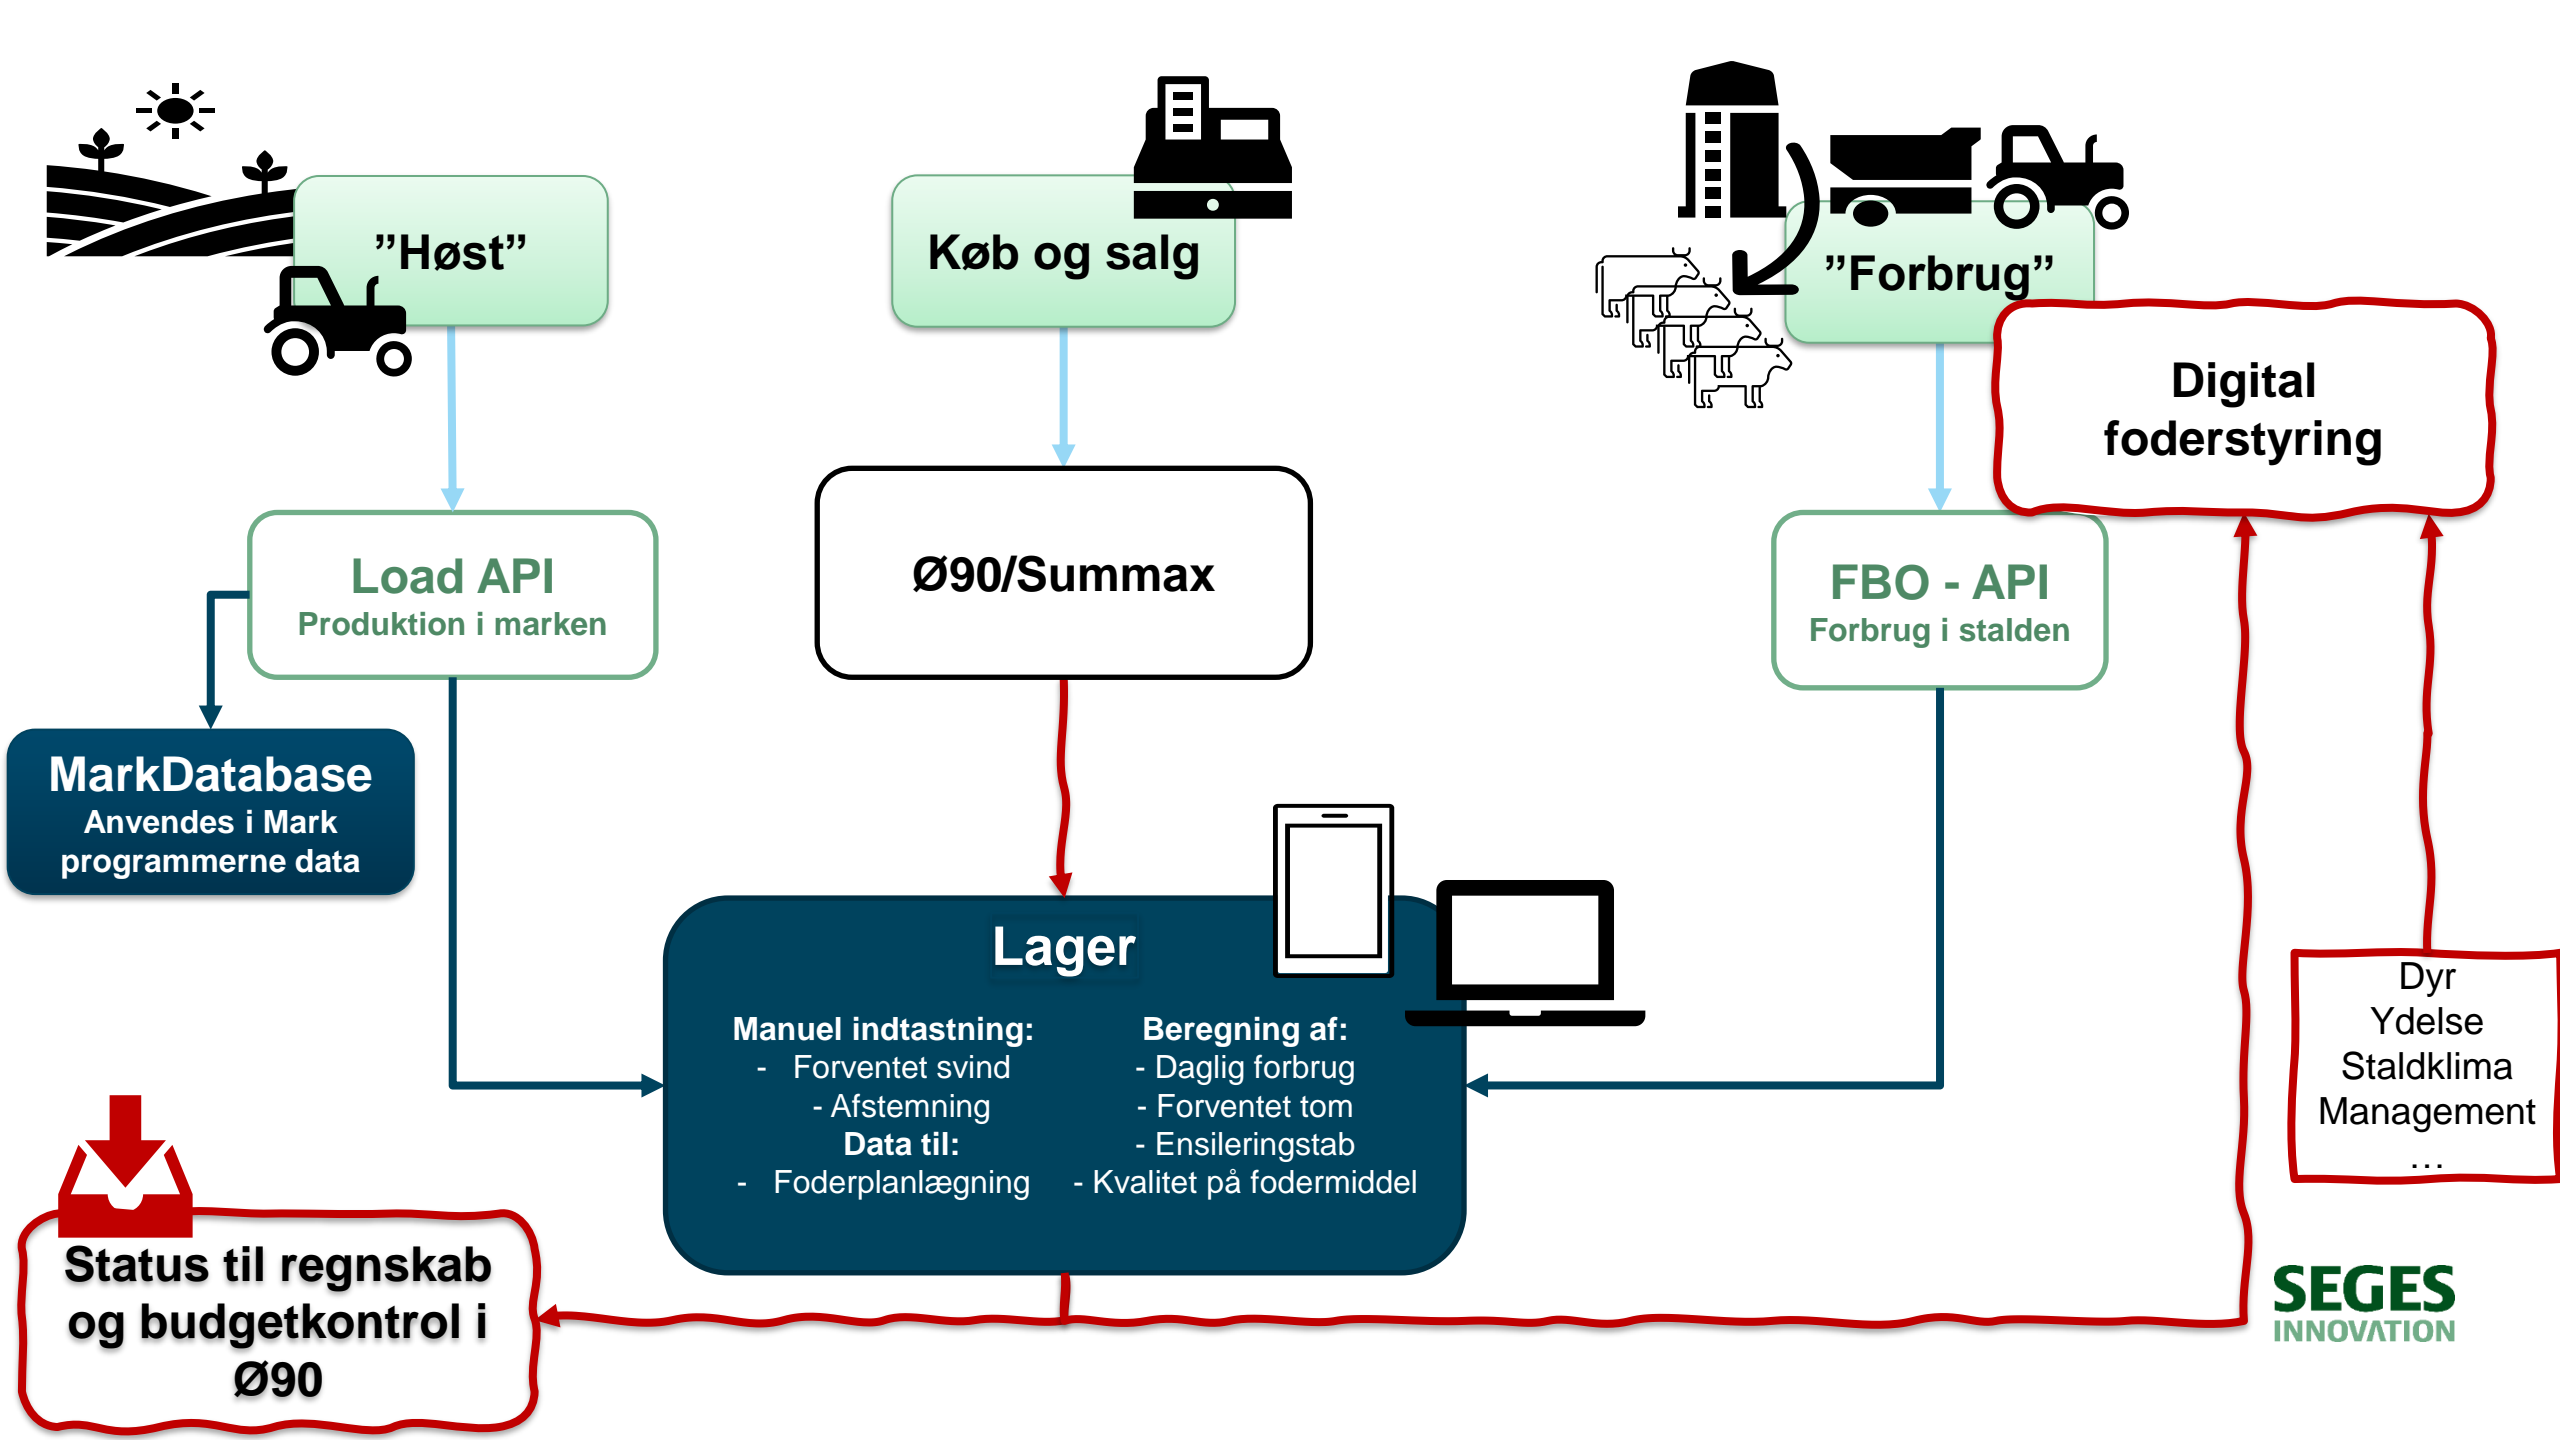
”Høst”

Køb og salg

”Forbrug”

Digital foderstyring

Load API
Produktion i marken

Ø90/Summax

FBO - API
Forbrug i stalden

MarkDatabase
Anvendes i Mark programmerne data

Lager

Manuel indtastning:
- Forventet svind
- Afstemning
Data til:
- Foderplanlægning

Beregning af:
- Daglig forbrug
- Forventet tom
- Ensileringstab
- Kvalitet på fodermiddel

Dyr
Ydelse
Staldklima
Management
…

Status til regnskab og budgetkontrol i Ø90

SEGES
INNOVATION